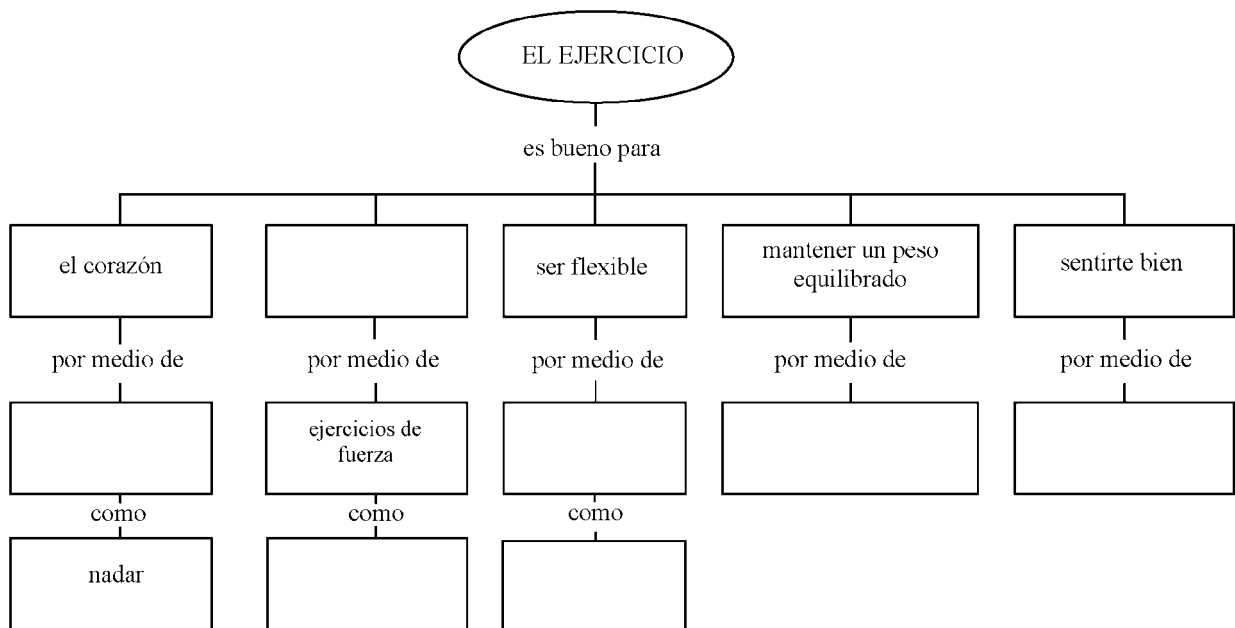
EL EJERCICIO

es bueno para

el corazón

por medio de

como

nadar

por medio de

ejercicios de fuerza

como

ser flexible

por medio de

como

mantener un peso equilibrado

por medio de

sentirte bien

por medio de